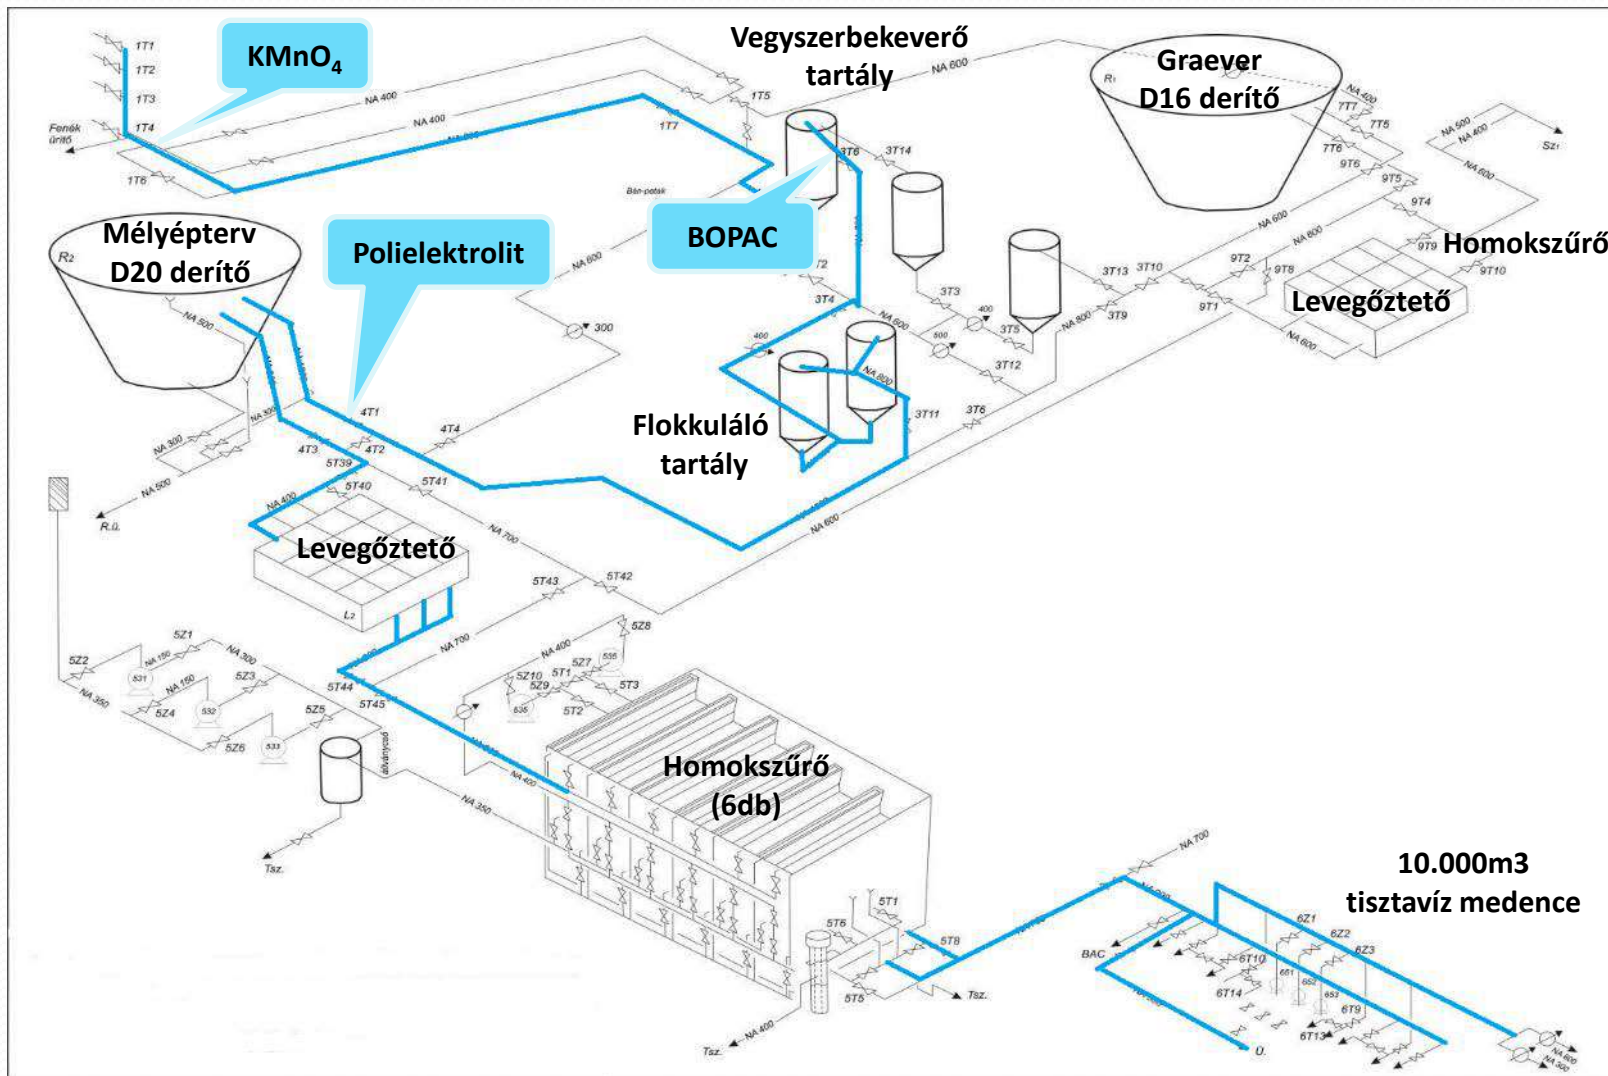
$KMnO_4$

Vegyszerbekeverő tartály

Graever D16 derítő

Mélyépterv D20 derítő

Polielektrolit

BOPAC

Homokszűrő

Levegőztető

Flokkuláló tartály

Levegőztető

Homokszűrő (6db)

10.000m3 tisztavíz medence

1T1
1T2
1T3
1T4
Fenék ürítő
1T6
NA 400
NA 400
1T7
1T5
NA 600
3T8
3T14
Bár-patak
R1
NA 400
7T7
7T5
7T6
9T6
9T5
9T4
NA 500
NA 400
NA 600
Sz1
9T9
9T10
9T2
9T8
9T1
NA 600
NA 600
NA 600
R2
NA 500
NA 600
300
3T2
3T4
3T3
400
500
3T5
3T13
3T10
3T9
NA 800
3T12
NA 600
460
NA 800
3T11
3T6
4T1
4T4
4T3
4T2
NA 300
NA 300
5T39
5T40
5T41
NA 500
R.ü.
NA 400
NA 700
NA 600
L2
5T43
5T42
5Z8
5Z1
5Z2
NA 150
NA 300
531
5Z3
NA 150
NA 350
5Z4
532
5Z5
5Z6
533
NA 700
NA 400
5Z7
5Z10
5T1
5Z9
5T3
535
536
5T2
5T44
5T45
alvány
NA 400
NA 350
Tsz.
NA 700
5T1
5T6
5T8
5T5
Tsz.
NA 400
Tsz.
BAC
6Z1
6Z2
6Z3
6T10
6T14
651
652
653
6T9
6T13
Ü.
NA 800
NA 300